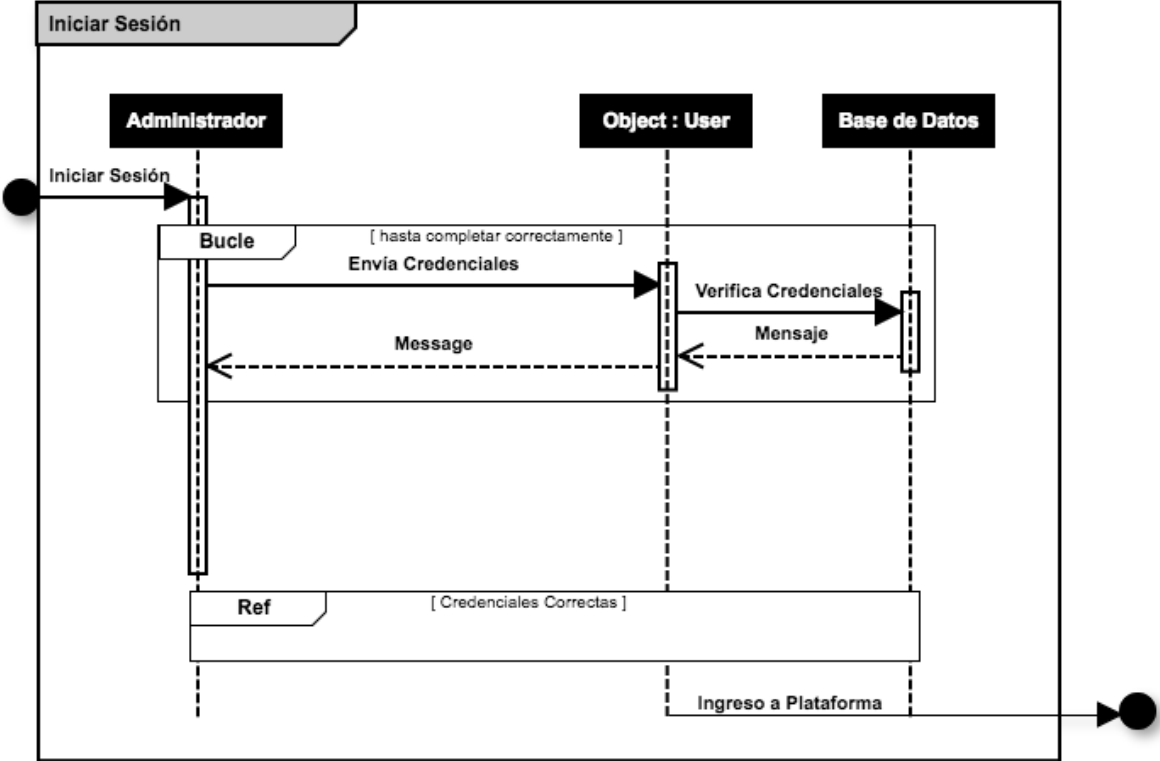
Iniciar Sesión

Administrador

Object : User

Base de Datos

Iniciar Sesión

Bucle

[ hasta completar correctamente ]

Envia Credenciales

Verifica Credenciales

Mensaje

Message

Ref

[ Credenciales Correctas ]

Ingreso a Plataforma